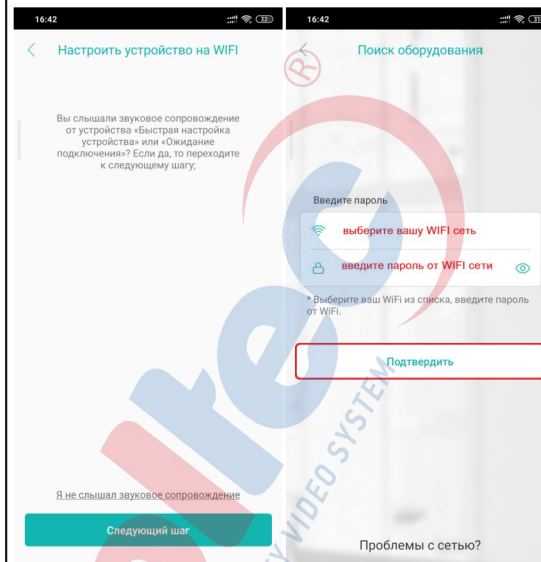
16:42

Настроить устройство на WIFI

Вы слышали звуковое сопровождение от устройства «Быстрая настройка устройства» или «Ожидание подключения»? Если да, то переходите к следующему шагу;

Я не слышал звуковое сопровождение

Следующий шаг

16:42

Поиск оборудования

Введите пароль

выберите вашу WIFI сеть

введите пароль от WIFI сети

* Выберите ваш WiFi из списка, введите пароль от WiFi.

Подтвердить

Проблемы с сетью?

VIDEO SYSTEM